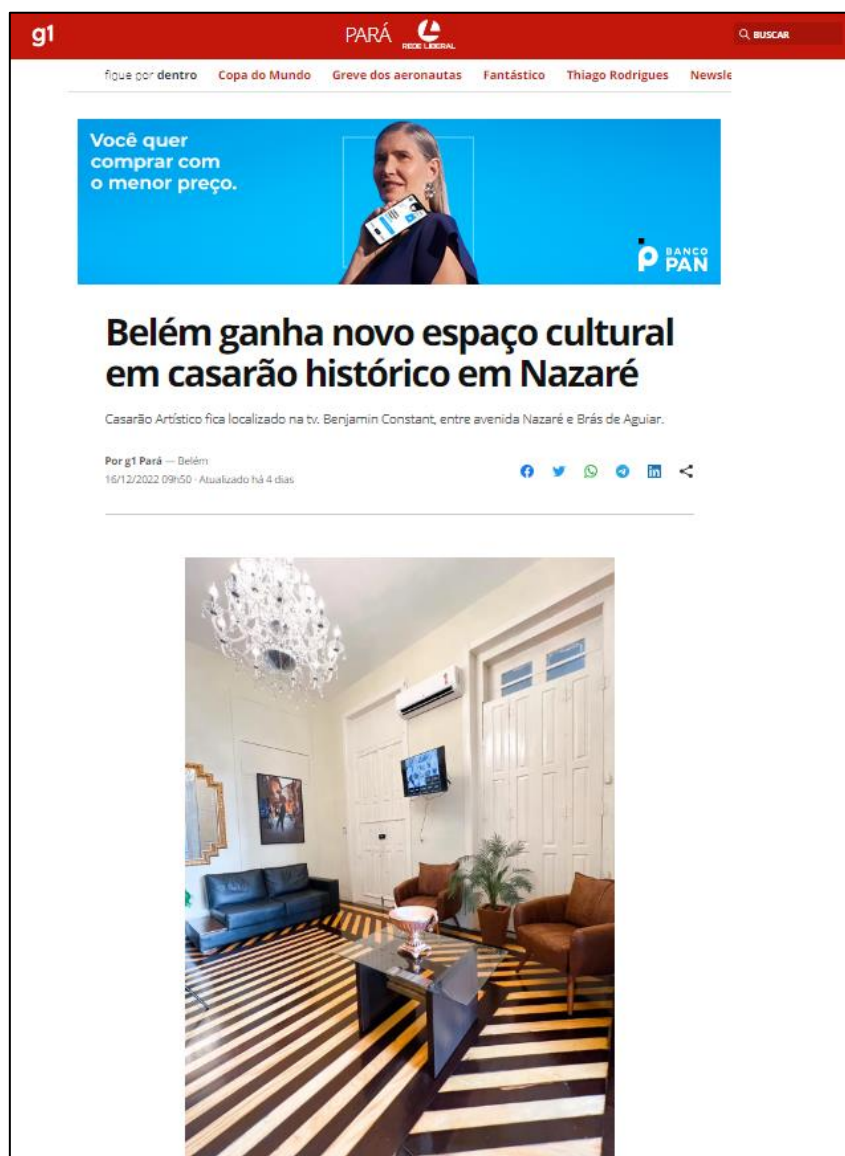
g1

PARÁ REDE LIBERAL

BUSCAR

fique por dentro Copa do Mundo Greve dos aeronautas Fantástico Thiago Rodrigues Newsle

Você quer comprar com o menor preço.

BANCO PAN

Belém ganha novo espaço cultural em casarão histórico em Nazaré

Casarão Artístico fica localizado na tv. Benjamin Constant, entre avenida Nazaré e Brás de Aguiar.

Por g1 Pará — Belém
16/12/2022 09h50 · Atualizado há 4 dias